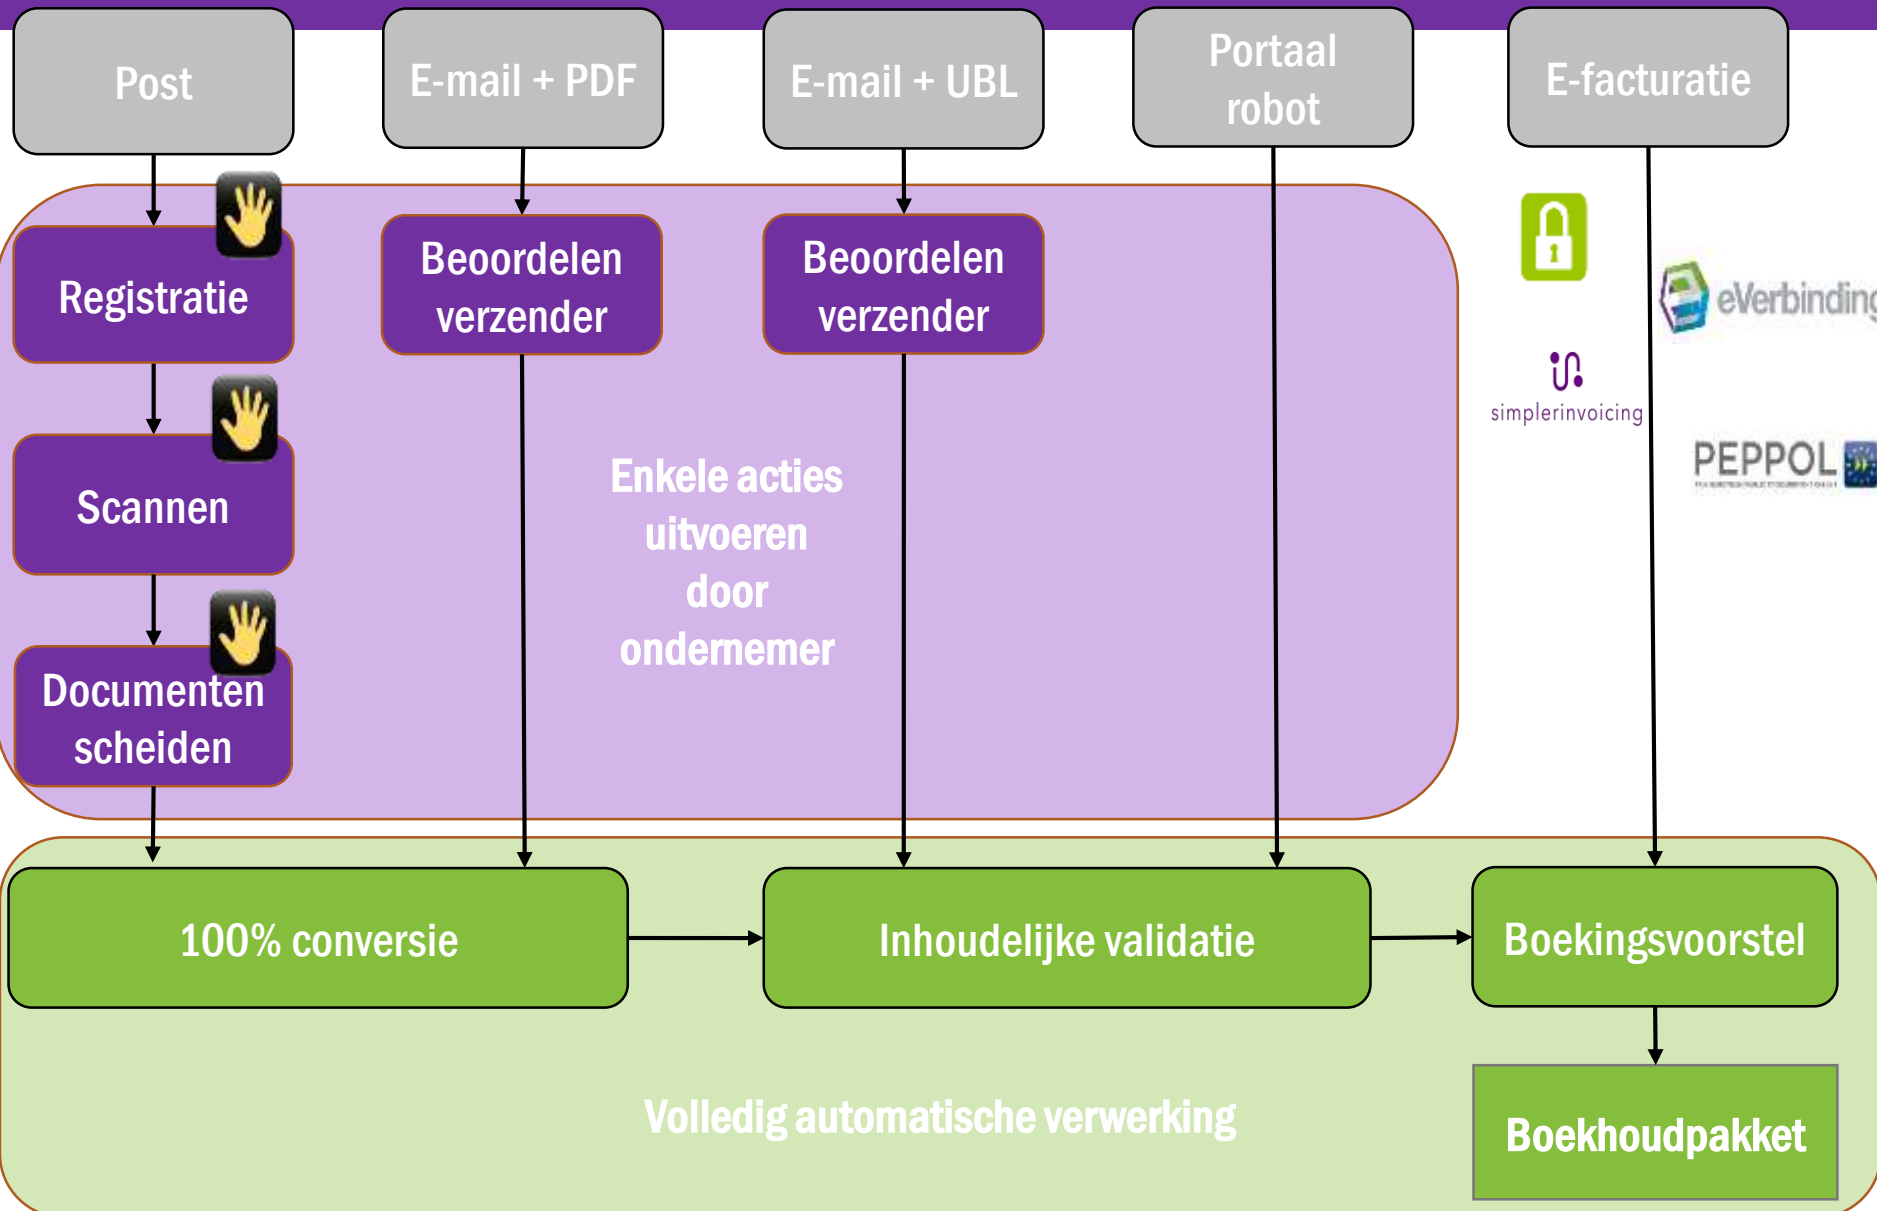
Post

E-mail + PDF

E-mail + UBL

Portaal robot

E-facturatie

Registratie

Scannen

Documenten scheiden

Beoordelen verzender

Beoordelen verzender

Enkele acties uitvoeren door ondernemer

eVerbinding

simplerinvoicing

PEPPOL

100% conversie

Inhoudelijke validatie

Boekingsvoorstel

Boekhoudpakket

Volledig automatische verwerking